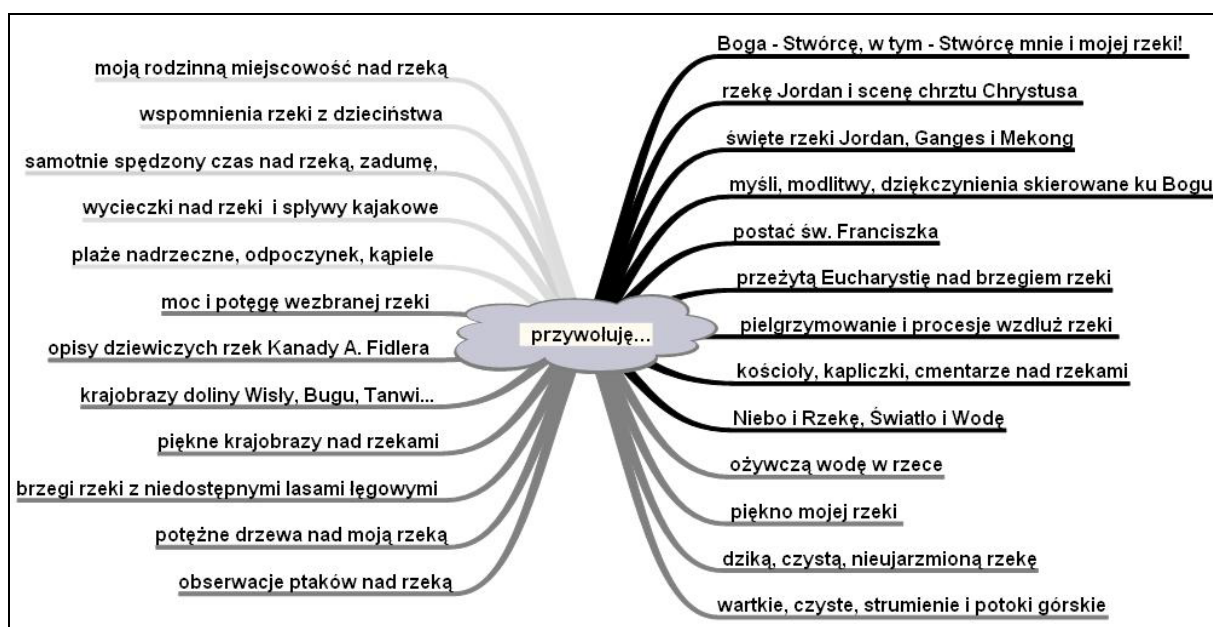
przywołuję...

moją rodzinną miejscowość nad rzeką

wspomnienia rzeki z dzieciństwa

samotnie spędzony czas nad rzeką, zadumę,

wycieczki nad rzeki i spływy kajakowe

plaże nadrzeczne, odpoczynek, kąpiele

moc i potęgę wezbranej rzeki

opisy dziewiczych rzek Kanady A. Fidlera

krajobrazy doliny Wisły, Bugu, Tanwi...

piękne krajobrazy nad rzekami

brzegi rzeki z niedostępnymi lasami łęgowymi

potężne drzewa nad moją rzeką

obserwacje ptaków nad rzeką

Boga - Stwórcę, w tym - Stwórcę mnie i mojej rzeki!

rzekę Jordan i scenę chrztu Chrystusa

święte rzeki Jordan, Ganges i Mekong

myśli, modlitwy, dziękczynienia skierowane ku Bogu

postać św. Franciszka

przeżytą Eucharystię nad brzegiem rzeki

pielgrzymowanie i procesje wzdłuż rzeki

kościoły, kapliczki, cmentarze nad rzekami

Niebo i Rzekę, Światło i Wodę

ożywczą wodę w rzece

piękno mojej rzeki

dziką, czystą, nieujarzmioną rzekę

wartkie, czyste, strumienie i potoki górskie